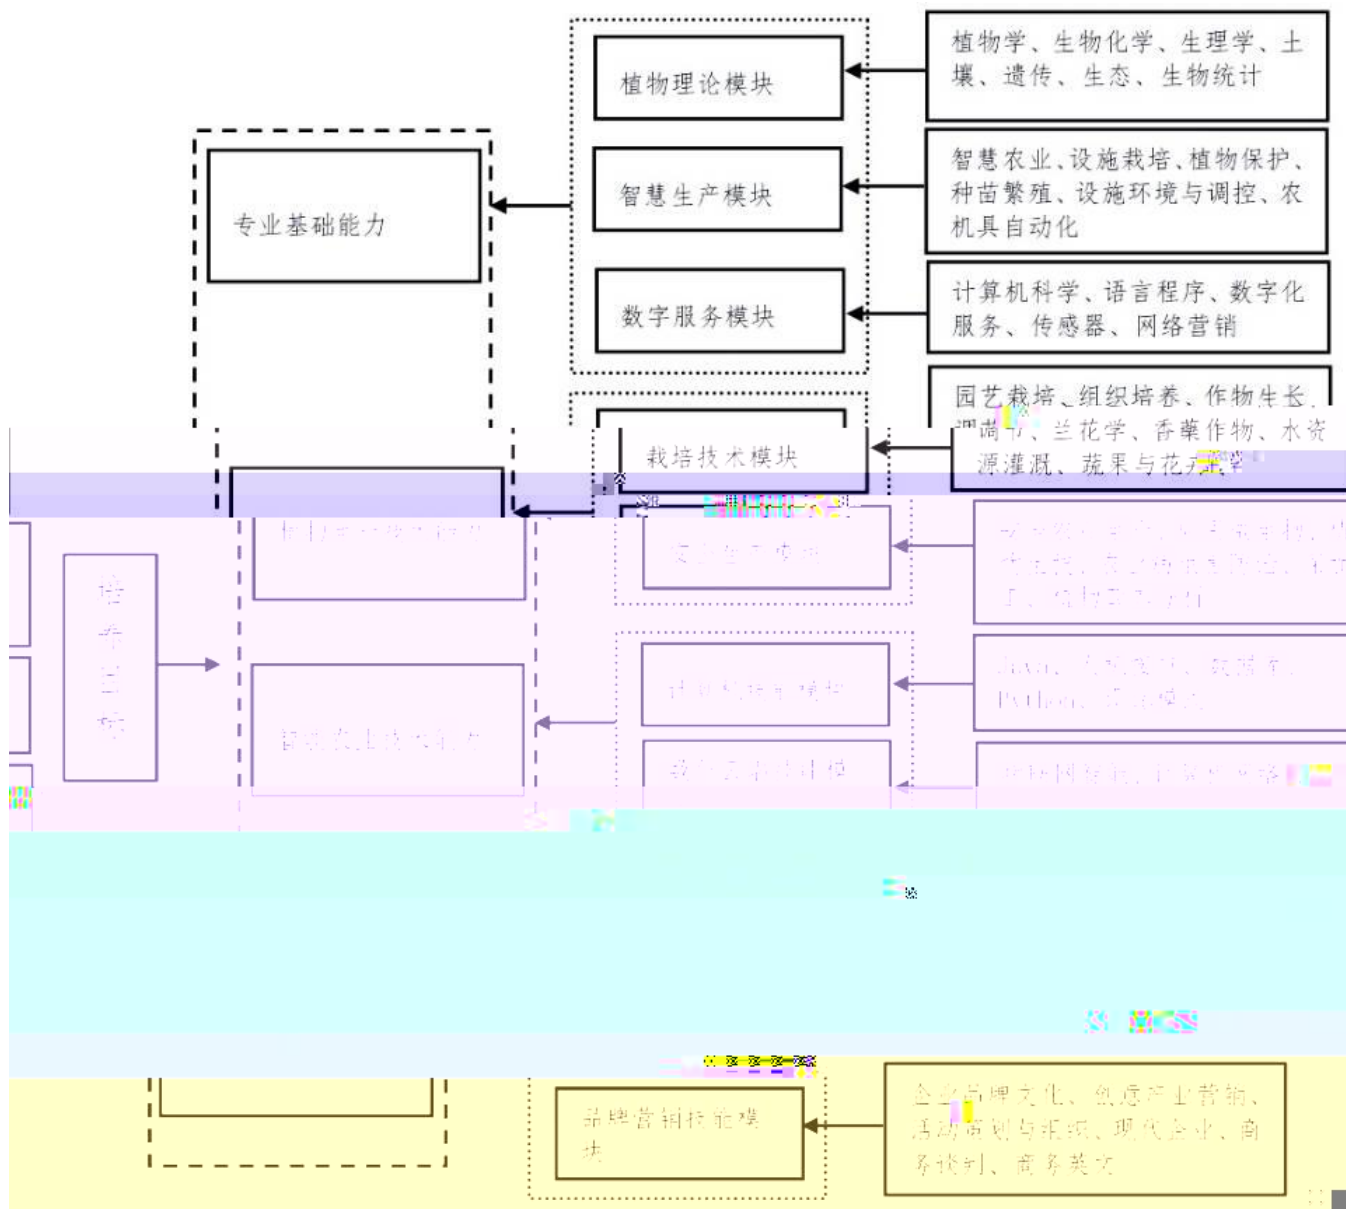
植物理论模块

植物学、生物化学、生理学、土壤、遗传、生态、生物统计

专业基础能力

智慧生产模块

智慧农业、设施栽培、植物保护、种苗繁殖、设施环境与调控、农机具自动化

数字服务模块

计算机科学、语言程序、数字化服务、传感器、网络营销

栽培技术模块

园艺栽培、组织培养、作物生长调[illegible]、兰花学、香草作物、水资源灌溉、蔬果与花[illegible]

培养目标

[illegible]

智慧农业技术能力

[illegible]

Java、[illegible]、Python、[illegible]

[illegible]

品牌营销技能模块

企业品牌文化、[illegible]营销、活动策划与组织、现代企业、商务谈判、商务英文